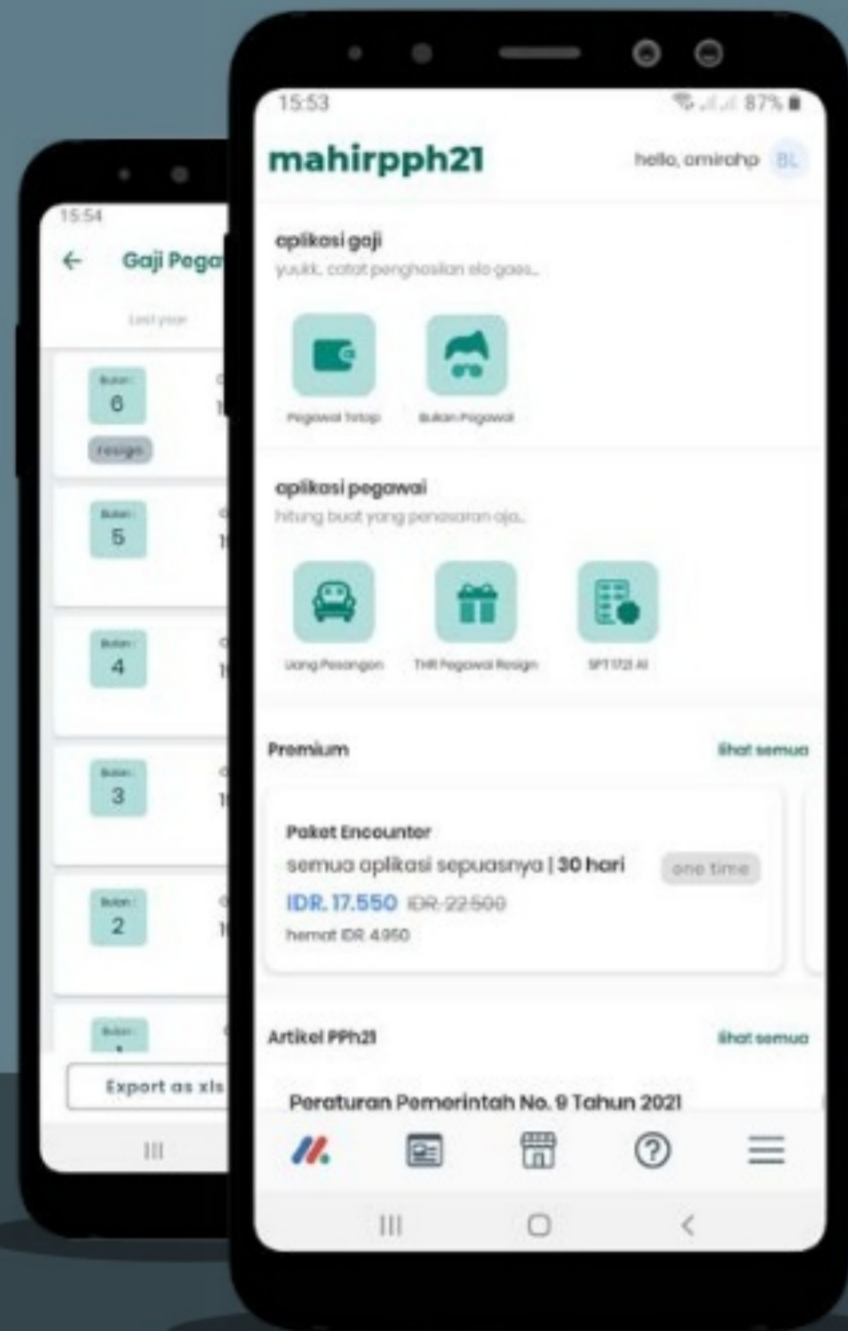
15:54

← Gaji Pega

Last year

Bulan
6
1

resign

Bulan
5
1

Bulan
4
1

Bulan
3
1

Bulan
2
1

Bulan

Export as xls

III

15:53

87%

mahirpph21

hello, amirahp BL

aplikasi gaji

yuukk, catat penghasilan elo gaes...

Pegawai Tetap

Bukan Pegawai

aplikasi pegawai

hitung buat yang penasaran aja...

Uang Pesangon

THR Pegawai Resign

SPT 1721 A1

Premium

lihat semua

Paket Encounter

semua aplikasi sepuasnya | 30 hari

one time

IDR. 17.550 IDR 22.500

hemat IDR 4.950

Artikel PPh21

lihat semua

Peraturan Pemerintah No. 9 Tahun 2021

III